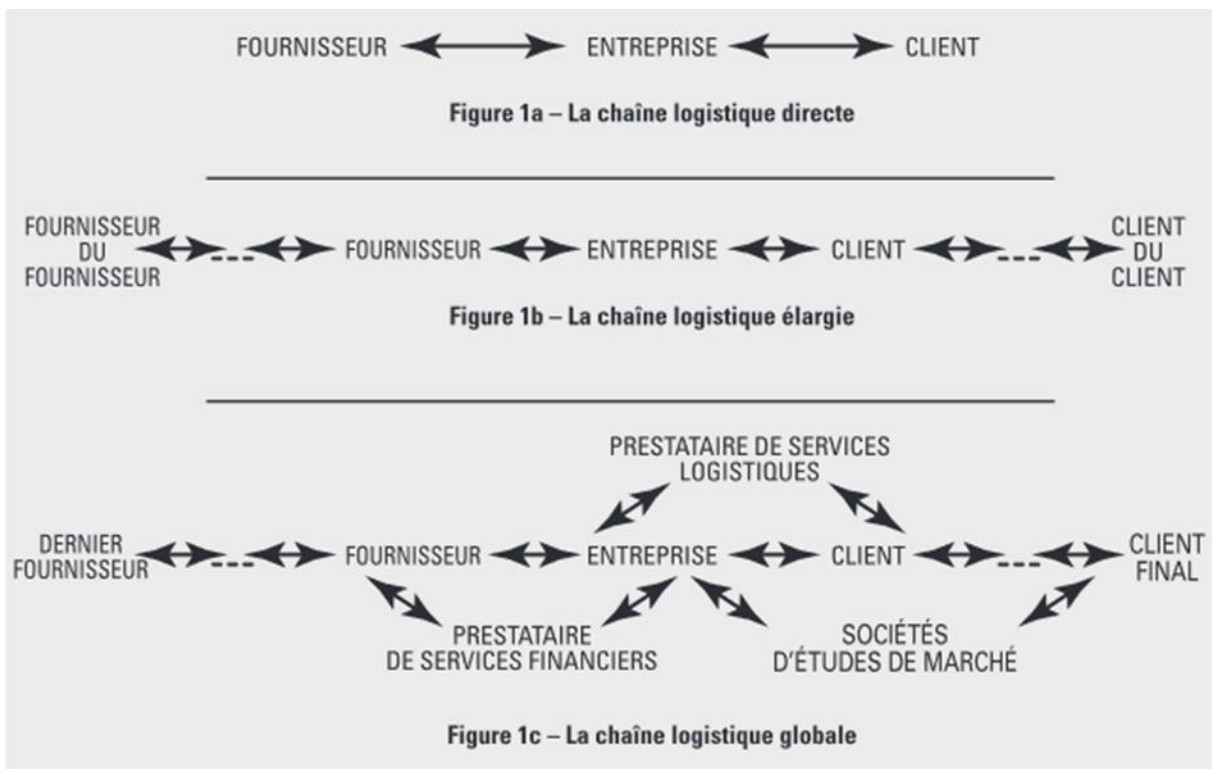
FOURNISSEUR ENTREPRISE CLIENT

Figure 1a – La chaîne logistique directe

FOURNISSEUR DU FOURNISSEUR FOURNISSEUR ENTREPRISE CLIENT CLIENT DU CLIENT

Figure 1b – La chaîne logistique élargie

PRESTATAIRE DE SERVICES LOGISTIQUES

DERNIER FOURNISSEUR FOURNISSEUR ENTREPRISE CLIENT CLIENT FINAL

PRESTATAIRE DE SERVICES FINANCIERS

SOCIÉTÉS D'ÉTUDES DE MARCHÉ

Figure 1c – La chaîne logistique globale